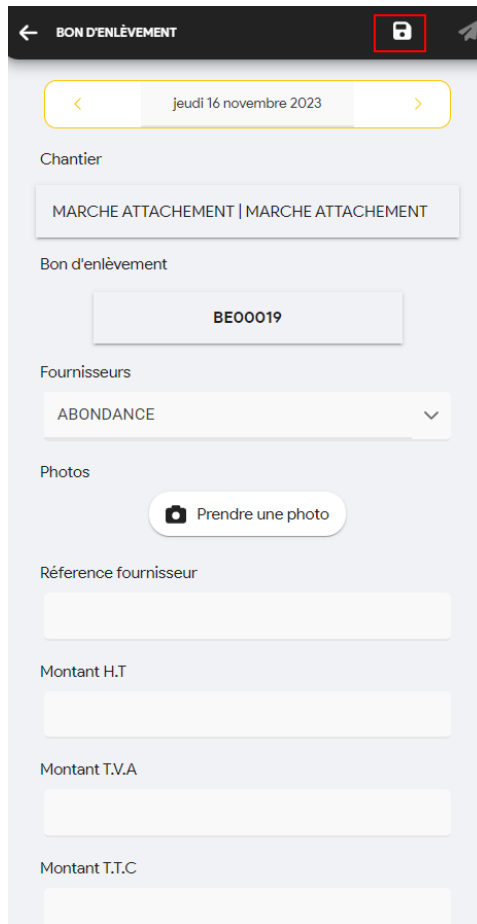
BON D'ENLÈVEMENT

<

jeudi 16 novembre 2023

>

Chantier

MARCHE ATTACHEMENT | MARCHE ATTACHEMENT

Bon d'enlèvement

BE00019

Fournisseurs

ABONDANCE

Photos

Prendre une photo

Réference fournisseur

Montant H.T

Montant T.V.A

Montant T.T.C